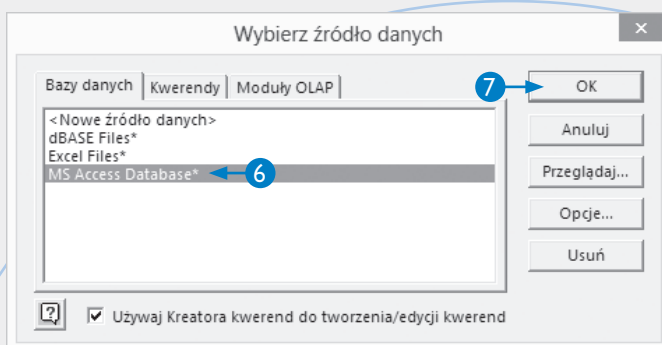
Wybierz źródło danych

×

Bazy danych
Kwerendy
Moduły OLAP

<Nowe źródło danych>
dBASE Files*
Excel Files*
MS Access Database*

6

7

OK
Anuluj
Przeglądaj...
Opcje...
Usuń

?

Używaj Kreatora kwerend do tworzenia/edycji kwerend